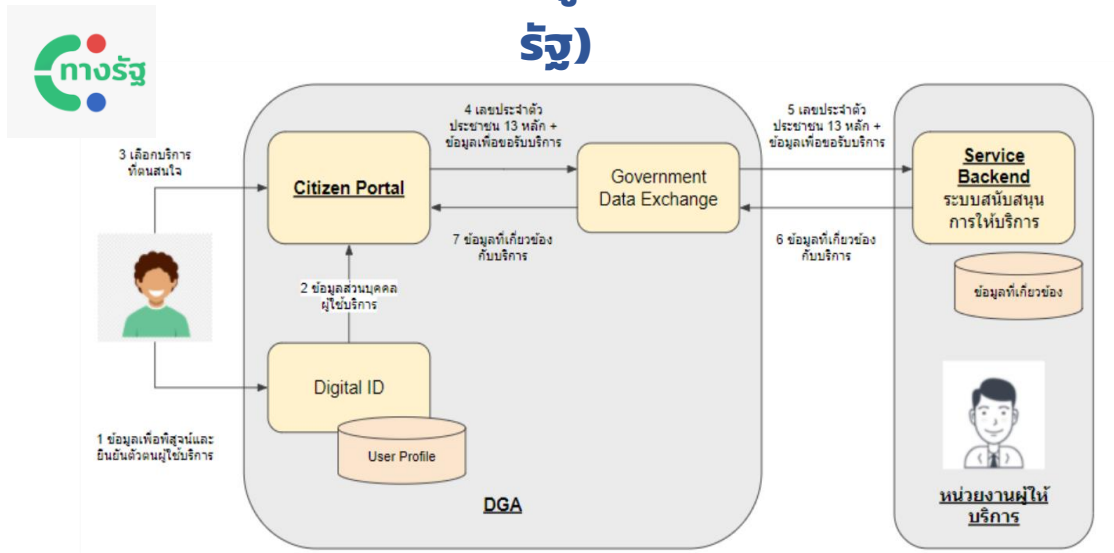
รัฐ)

ทางรัฐ

3 เลือกบริการที่ตนสนใจ

4 เลขประจำตัวประชาชน 13 หลัก + ข้อมูลเพื่อขอรับบริการ

5 เลขประจำตัวประชาชน 13 หลัก + ข้อมูลเพื่อขอรับบริการ

Citizen Portal

Government Data Exchange

Service Backend
ระบบสนับสนุนการให้บริการ

7 ข้อมูลที่เกี่ยวข้องกับบริการ

6 ข้อมูลที่เกี่ยวข้องกับบริการ

2 ข้อมูลส่วนบุคคลผู้ใช้บริการ

ข้อมูลที่เกี่ยวข้อง

Digital ID

User Profile

1 ข้อมูลเพื่อพิสูจน์และยืนยันตัวตนผู้ใช้บริการ

DGA

หน่วยงานผู้ให้บริการ